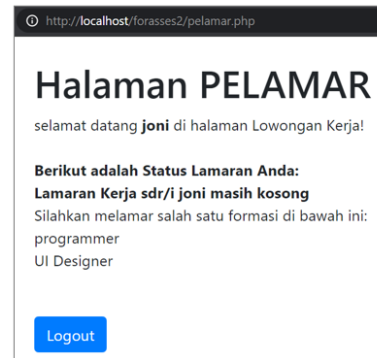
http://localhost/forasses2/pelamar.php

Halaman PELAMAR

selamat datang **joni** di halaman Lowongan Kerja!

**Berikut adalah Status Lamaran Anda:**
**Lamaran Kerja sdr/i joni masih kosong**
Silahkan melamar salah satu formasi di bawah ini:
programmer
UI Designer

Logout